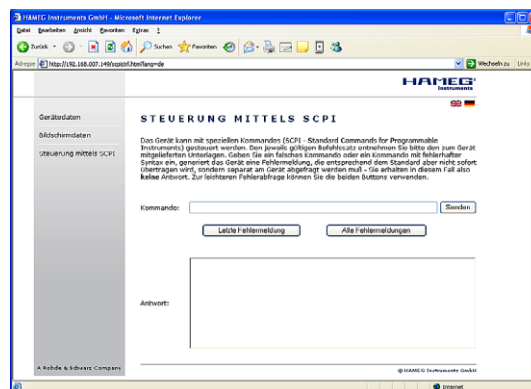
HAMEG Instruments GmbH - Microsoft Internet Explorer

Datei Bearbeiten Ansicht Favoriten Extras ?

Zurück Suchen Favoriten

Adresse http://192.168.007.149/scpi.html?lang=de

Wechseln zu Links

HAMEG Instruments

Gerätedaten

Bildschirmdaten

Steuerung mittels SCPI

STEUERUNG MITTELS SCPI

Das Gerät kann mit speziellen Kommandos (SCPI - Standard Commands for Programmable Instruments) gesteuert werden. Den jeweils gültigen Befehlssatz entnehmen Sie bitte den zum Gerät mitgelieferten Unterlagen. Geben Sie ein falsches Kommando oder ein Kommando mit fehlerhafter Syntax ein, generiert das Gerät eine Fehlermeldung, die entsprechend dem Standard aber nicht sofort übertragen wird, sondern separat am Gerät abgefragt werden muß - Sie erhalten in diesem Fall also **keine** Antwort. Zur leichteren Fehlerabfrage können Sie die beiden Buttons verwenden.

Kommando:

Senden

Letzte Fehlermeldung

Alle Fehlermeldungen

Antwort:

A Rohde & Schwarz Company

© HAMEG Instruments GmbH

Internet